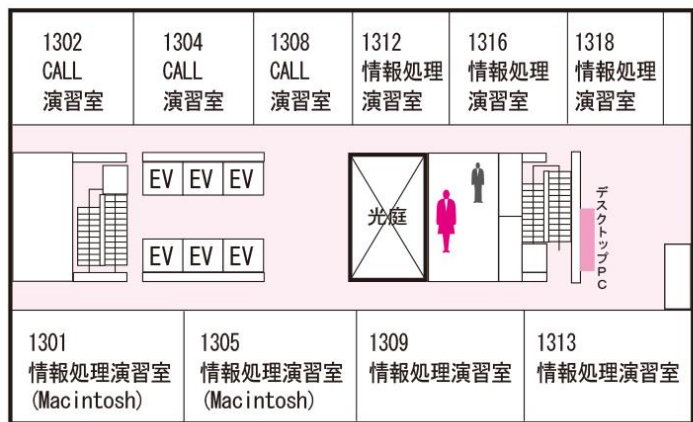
1302
CALL
演習室

1304
CALL
演習室

1308
CALL
演習室

1312
情報処理
演習室

1316
情報処理
演習室

1318
情報処理
演習室

EV EV EV

EV EV EV

光庭

デスクトップPC

1301
情報処理演習室
(Macintosh)

1305
情報処理演習室
(Macintosh)

1309
情報処理演習室

1313
情報処理演習室